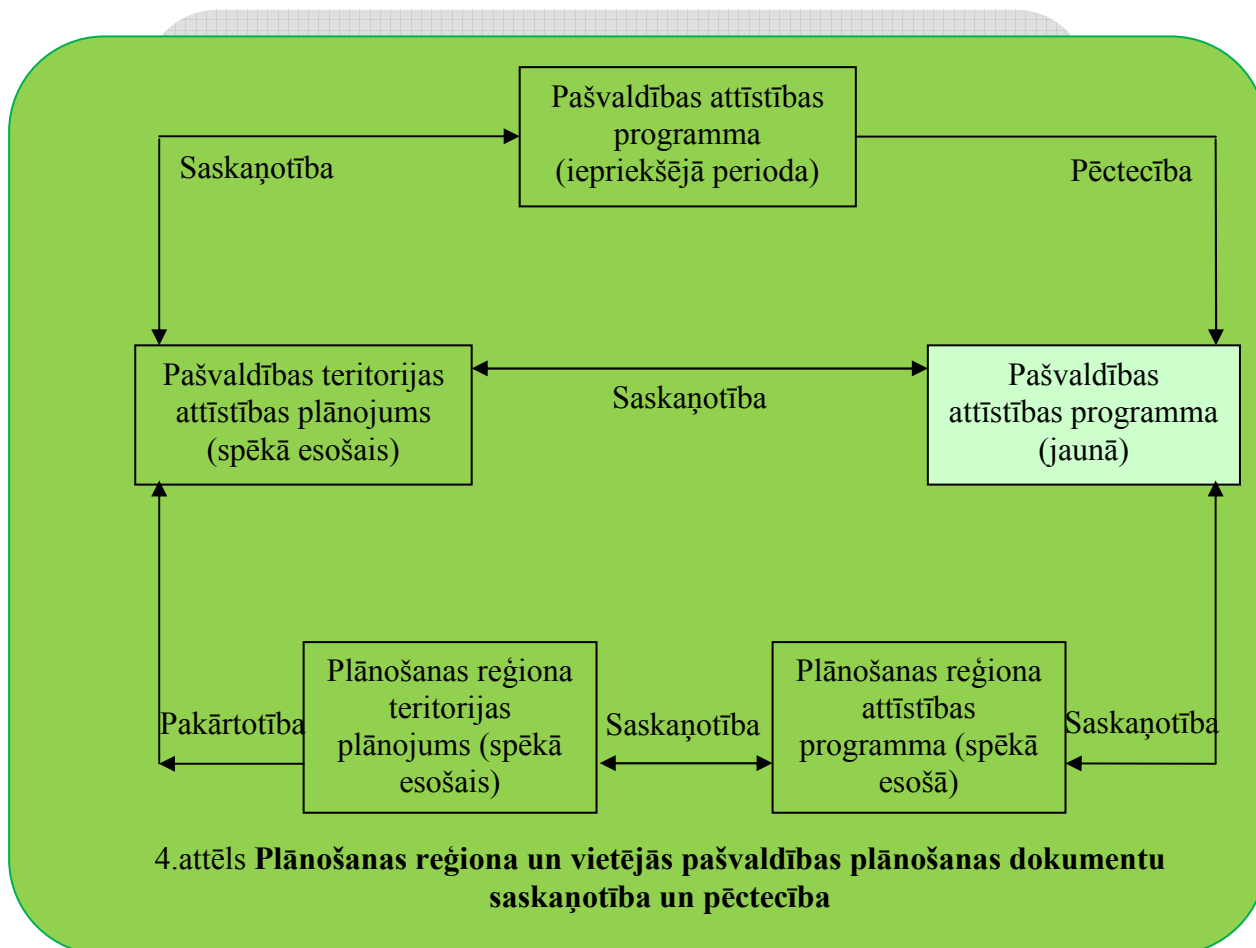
Pašvaldības attīstības programma (iepriekšējā perioda)

Saskaņotība

Pēctecība

Pašvaldības teritorijas attīstības plānojums (spēkā esošais)

Saskaņotība

Pašvaldības attīstības programma (jaunā)

Pakārtotība

Plānošanas reģiona teritorijas plānojums (spēkā esošais)

Saskaņotība

Plānošanas reģiona attīstības programma (spēkā esošā)

Saskaņotība

4.attēls **Plānošanas reģiona un vietējās pašvaldības plānošanas dokumentu saskaņotība un pēctecība**